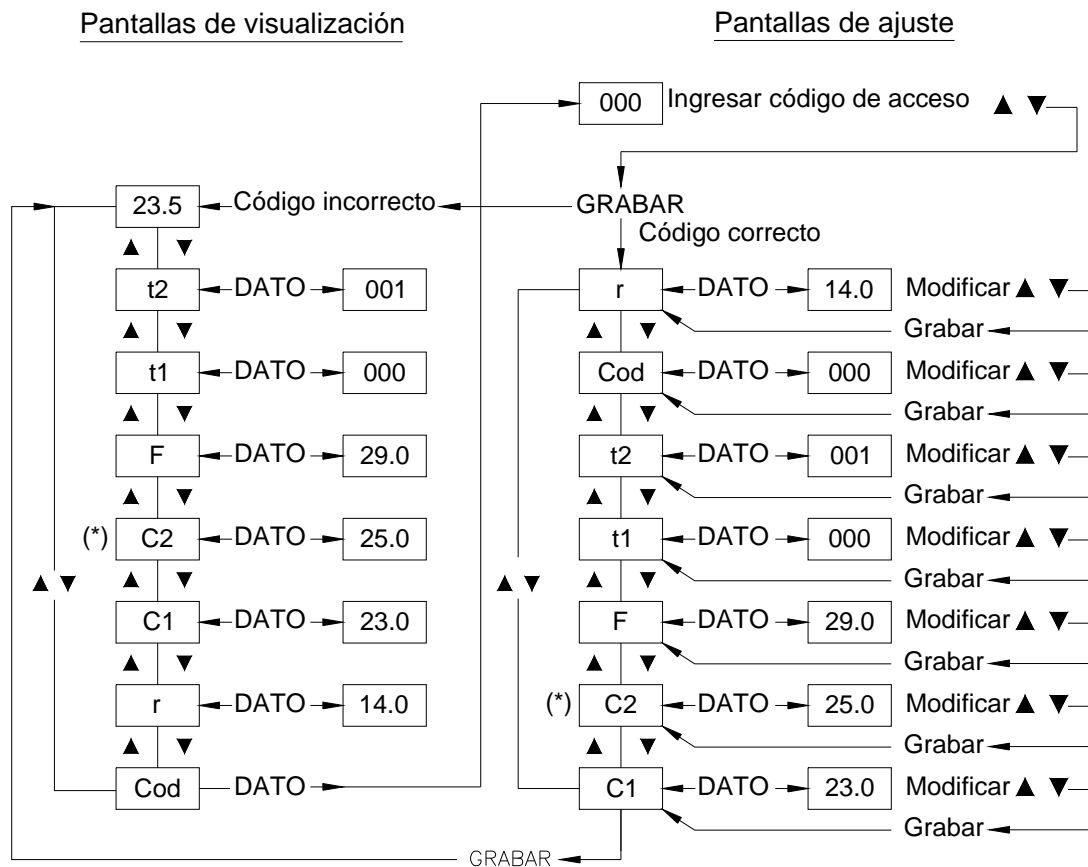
Pantallas de visualización

Pantallas de ajuste

000 Ingresar código de acceso ▲ ▼

23.5 Código incorrecto GRABAR

Código correcto

▲ ▼

t2 DATO 001

▲ ▼

t1 DATO 000

▲ ▼

F DATO 29.0

▲ ▼

(*) C2 DATO 25.0

▲ ▼

C1 DATO 23.0

▲ ▼

r DATO 14.0

▲ ▼

Cod DATO

▲ ▼

r DATO 14.0 Modificar ▲ ▼
Grabar

▲ ▼

Cod DATO 000 Modificar ▲ ▼
Grabar

▲ ▼

t2 DATO 001 Modificar ▲ ▼
Grabar

▲ ▼

t1 DATO 000 Modificar ▲ ▼
Grabar

▲ ▼

F DATO 29.0 Modificar ▲ ▼
Grabar

▲ ▼

(*) C2 DATO 25.0 Modificar ▲ ▼
Grabar

▲ ▼

C1 DATO 23.0 Modificar ▲ ▼
Grabar

▲ ▼

GRABAR